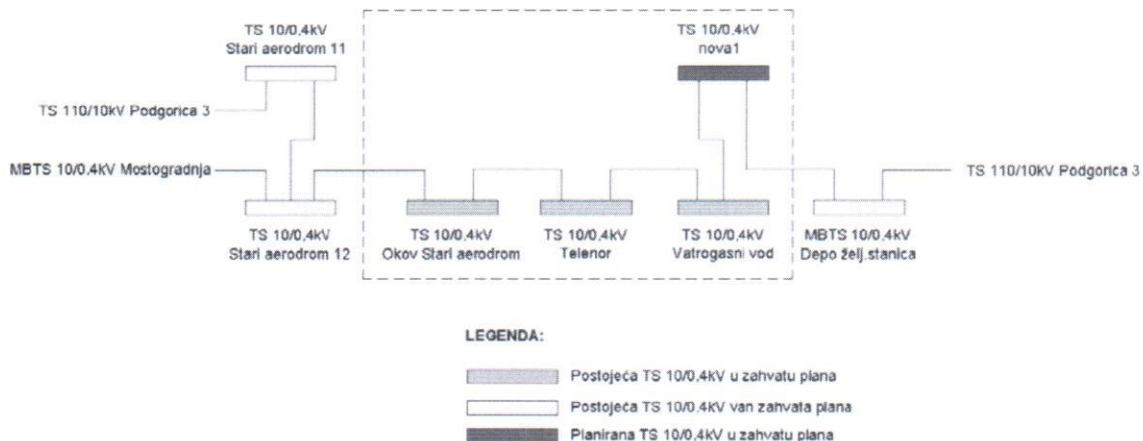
TS 10/0,4kV
Stari aerodrom 11

TS 110/10kV Podgorica 3

MBTS 10/0,4kV Mostogradnja

TS 10/0,4kV
nova1

TS 110/10kV Podgorica 3

TS 10/0,4kV
Stari aerodrom 12

TS 10/0,4kV
Okov Stari aerodrom

TS 10/0,4kV
Telenor

TS 10/0,4kV
Vatrogasni vod

MBTS 10/0,4kV
Depo želj.stanica

LEGENDA:

Postojeća TS 10/0,4kV u zahvatu plana

Postojeća TS 10/0,4kV van zahvata plana

Planirana TS 10/0,4kV u zahvatu plana